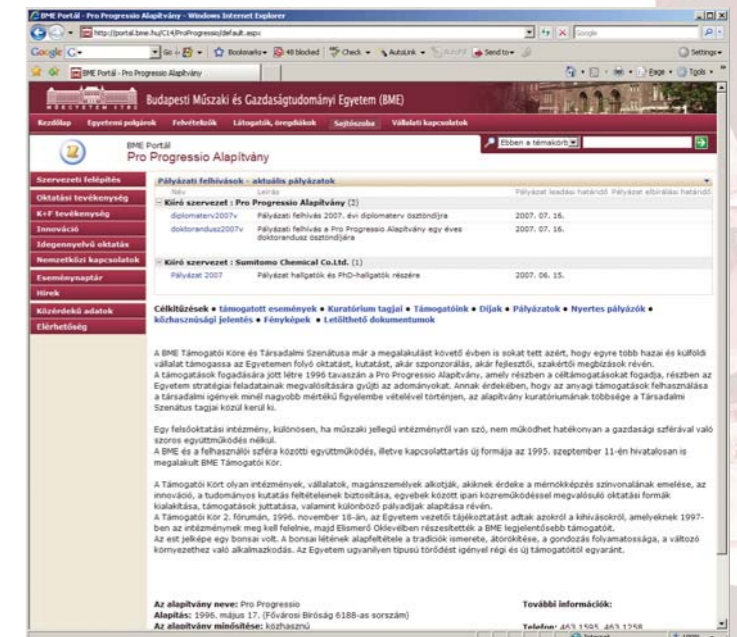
BME Portál - Pro Progressio Alapítvány - Windows Internet Explorer

http://portal.bme.hu/C14/ProProgressio/default.aspx

Google

Bookmarks  48 blocked  Check  AutoLink  Send to  Settings

BME Portál - Pro Progressio Alapítvány

Page  Tools

Budapesti Műszaki és Gazdaságtudományi Egyetem (BME)

Kezdőlap  Egyetemi polgárok  Felvételizők  Látogatók, öregdiákok  Sajtószoba  Vállalati kapcsolatok

BME Portál
Pro Progressio Alapítvány

Ebben a témakörb

Szervezeti felépítés
Oktatási tevékenység
K+F tevékenység
Innováció
Idegennyelvű oktatás
Nemzetközi kapcsolatok
Eseménynaptár
Hírek
Közérdekű adatok
Elérhetőség

Pályázati felhívások - aktuális pályázatok

| Név | Leírás | Pályázat leadási határidő | Pályázat elbírálási határidő |
|---|---|---|---|
| Kiíró szervezet : Pro Progressio Alapítvány (2) | | | |
| diplomaterv2007v | Pályázati felhívás 2007. évi diplomaterv ösztöndíjra | 2007. 07. 16. | |
| doktorandusz2007v | Pályázati felhívás a Pro Progressio Alapítvány egy éves doktorandusz ösztöndíjára | 2007. 07. 16. | |
| Kiíró szervezet : Sumitomo Chemical Co.Ltd. (1) | | | |
| Pályázat 2007 | Pályázat hallgatók és PhD-hallgatók részére | 2007. 06. 15. | |

Célkitűzések • támogatott események • Kuratórium tagjai • Támogatóink • Díjak • Pályázatok • Nyertes pályázók • közhasznúsági jelentés • Fényképek • Letölthető dokumentumok

A BME Támogatói Köre és Társadalmi Szenátusa már a megalakulást követő évben is sokat tett azért, hogy egyre több hazai és külföldi vállalat támogassa az Egyetemen folyó oktatást, kutatást, akár szponzorálás, akár fejlesztő, szakértői megbízások révén.
A támogatások fogadására jött létre 1996 tavaszán a Pro Progressio Alapítvány, amely részben a céltámogatásokat fogadja, részben az Egyetem stratégiai feladatainak megvalósítására gyűjt az adományokat. Annak érdekében, hogy az anyagi támogatások felhasználása a társadalmi igények minél nagyobb mértékű figyelembe vételével történjen, az alapítvány kuratóriumának többsége a Társadalmi Szenátus tagjai közül kerül ki.

Egy felsőoktatási intézmény, különösen, ha műszaki jellegű intézményről van szó, nem működhet hatékonyan a gazdasági szférával való szoros együttműködés nélkül.
A BME és a felhasználói szféra közötti együttműködés, illetve kapcsolattartás új formája az 1995. szeptember 11-én hivatalosan is megalakult BME Támogatói Kör.

A Támogatói Kört olyan intézmények, vállalatok, magánszemélyek alkotják, akiknek érdeke a mérnökképzés színvonalának emelése, az innováció, a tudományos kutatás feltételeinek biztosítása, egyebek között ipari közreműködéssel megvalósuló oktatási formák kialakítása, támogatások juttatása, valamint különböző pályadíjak alapítása révén.
A Támogatói Kör 2. fórumán, 1996. november 16-án, az Egyetem vezetői tájékoztatást adtak azokról a kihívásokról, amelyeknek 1997-ben az intézménynek meg kell felelnie, majd Elismerő Oklevélben részesítették a BME legjelentősebb támogatóit.
Az est jelképe egy bonsai volt. A bonsai létének alapfeltétele a tradíciók ismerete, átörökítése, a gondozás folyamatossága, a változó környezethez való alkalmazkodás. Az Egyetem ugyanilyen típusú törődést igényel régi és új támogatóitól egyaránt.

Az alapítvány neve: Pro Progressio
Alapítás: 1996. május 17. (Fővárosi Bíróság 6188-as sorszám)
Az alapítvány minősítése: közhasznú

További információk:

Telefon: 463 1595, 463 1258

Internet